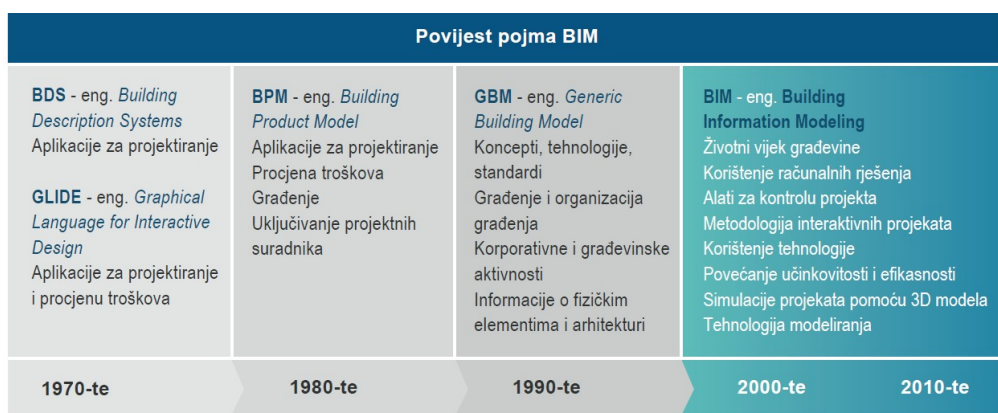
Povijest pojma BIM

BDS - eng. Building Description Systems
Aplikacije za projektiranje

GLIDE - eng. Graphical Language for Interactive Design
Aplikacije za projektiranje i procjenu troškova

BPM - eng. Building Product Model
Aplikacije za projektiranje
Procjena troškova
Građenje
Uključivanje projektnih suradnika

GBM - eng. Generic Building Model
Koncepti, tehnologije, standardi
Građenje i organizacija građenja
Korporativne i građevinske aktivnosti
Informacije o fizičkim elementima i arhitekturi

BIM - eng. Building Information Modeling
Životni vijek građevine
Korištenje računalnih rješenja
Alati za kontrolu projekta
Metodologija interaktivnih projekata
Korištenje tehnologije
Povećanje učinkovitosti i efikasnosti
Simulacije projekata pomoću 3D modela
Tehnologija modeliranja

1970-te

1980-te

1990-te

2000-te

2010-te